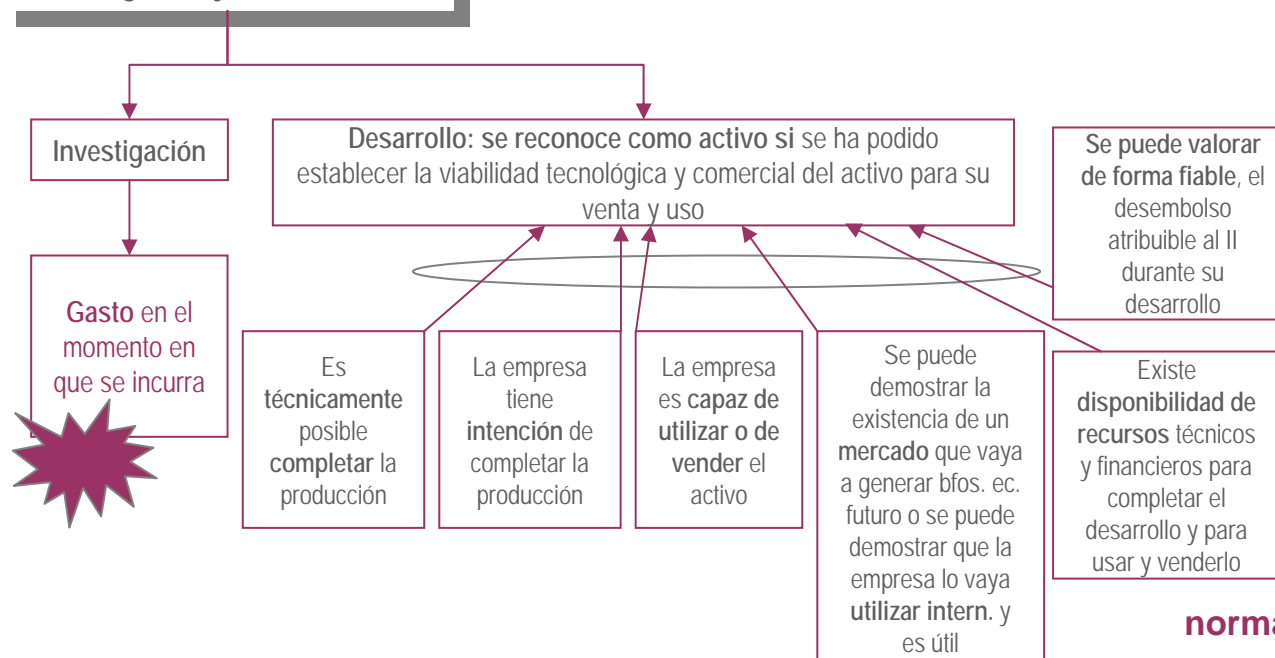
Investigación

Desarrollo: se reconoce como activo si se ha podido establecer la viabilidad tecnológica y comercial del activo para su venta y uso

Se puede valorar de forma fiable, el desembolso atribuible al II durante su desarrollo

Gasto en el momento en que se incurra

Es técnicamente posible completar la producción

La empresa tiene intención de completar la producción

La empresa es capaz de utilizar o de vender el activo

Se puede demostrar la existencia de un mercado que vaya a generar bfos. ec. futuro o se puede demostrar que la empresa lo vaya utilizar intern. y es útil

Existe disponibilidad de recursos técnicos y financieros para completar el desarrollo y para usar y venderlo

norm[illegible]